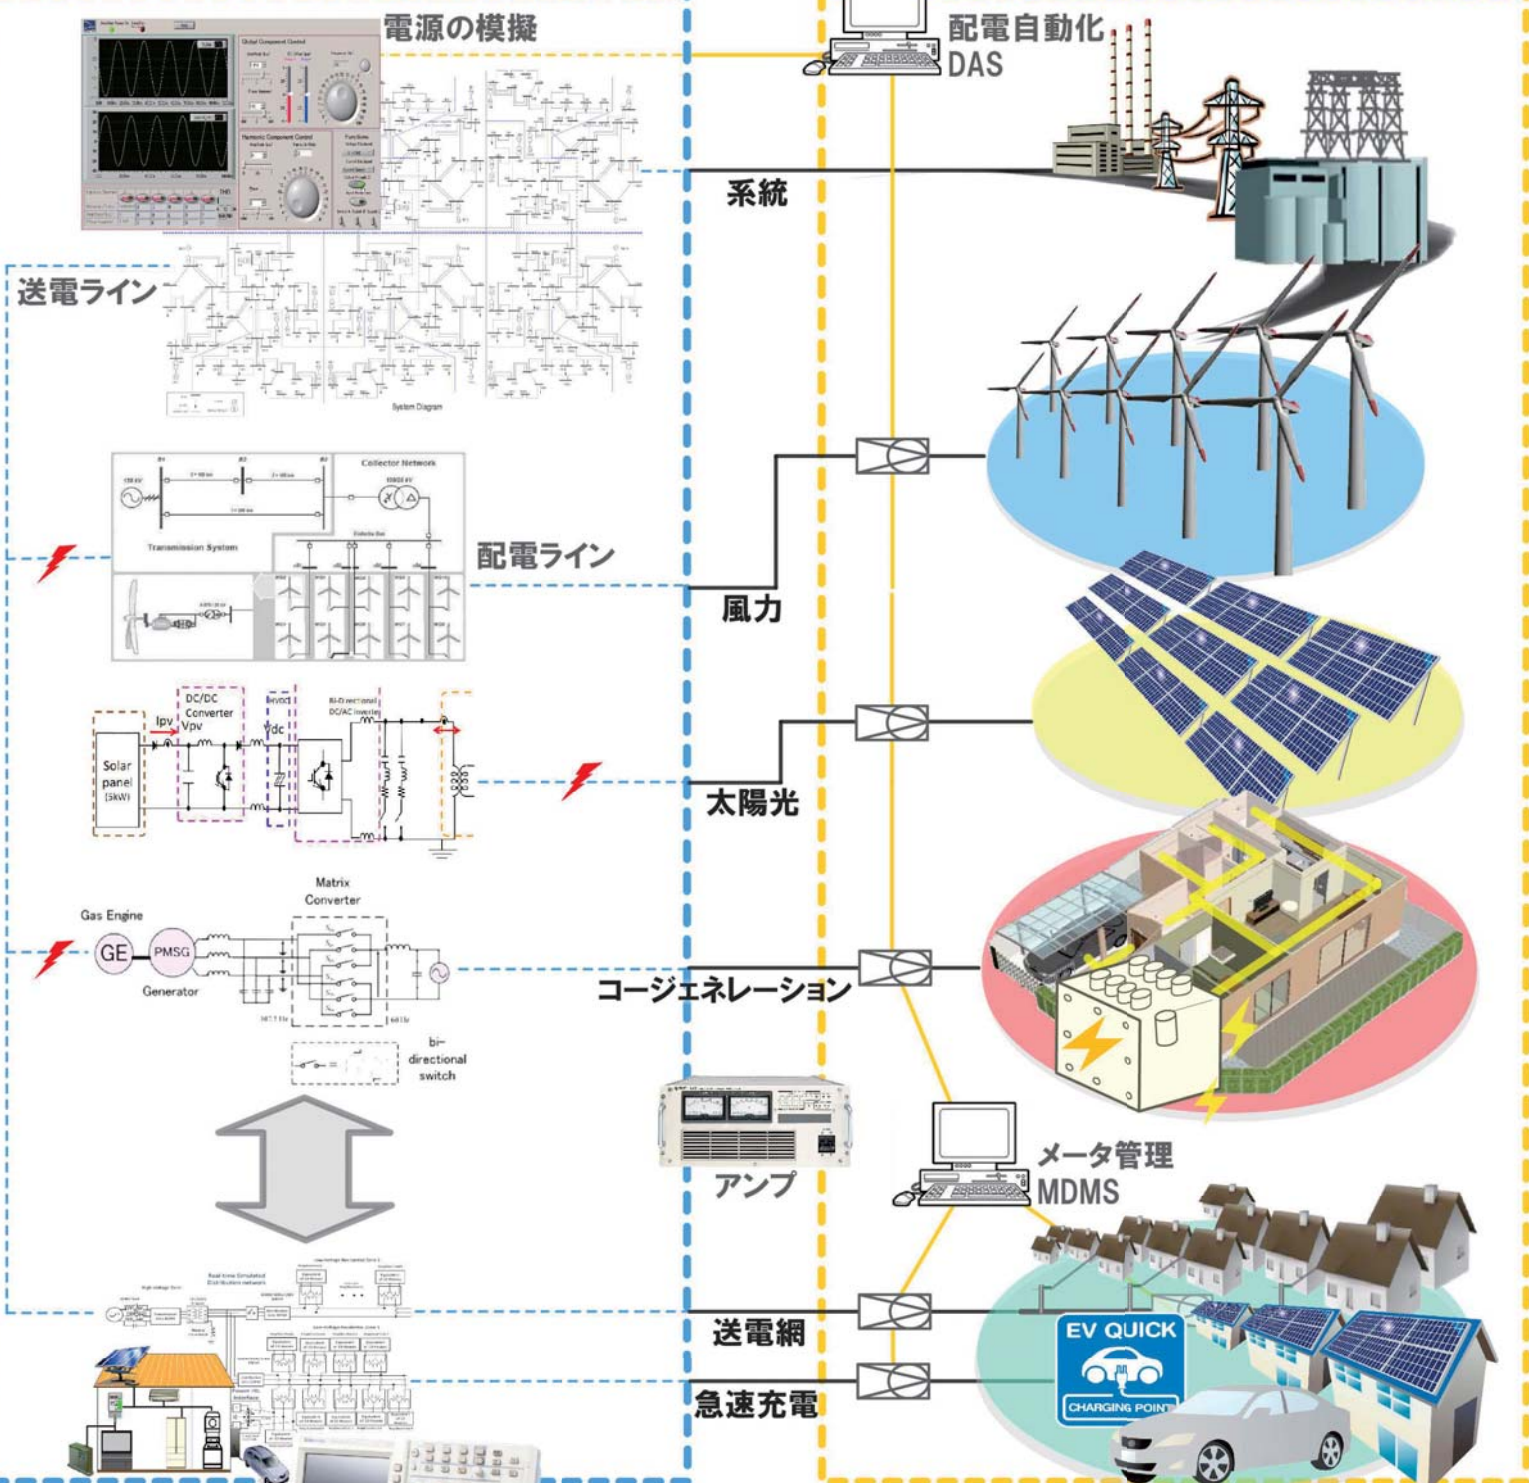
電源の模擬

配電自動化
DAS

系統

送電ライン

System Diagram

Collector Network

Transmission System

配電ライン

風力

DC/DC Converter

Ipv

Vpv

Vdc

Bi-Directional DC/AC Inverter

Solar panel (5kW)

太陽光

Matrix Converter

Gas Engine

GE

PMSG

Generator

コージェネレーション

bi-directional switch

アンプ

メータ管理
MDMS

Real time Simulated Distribution network

送電網

急速充電

EV QUICK

CHARGING POINT